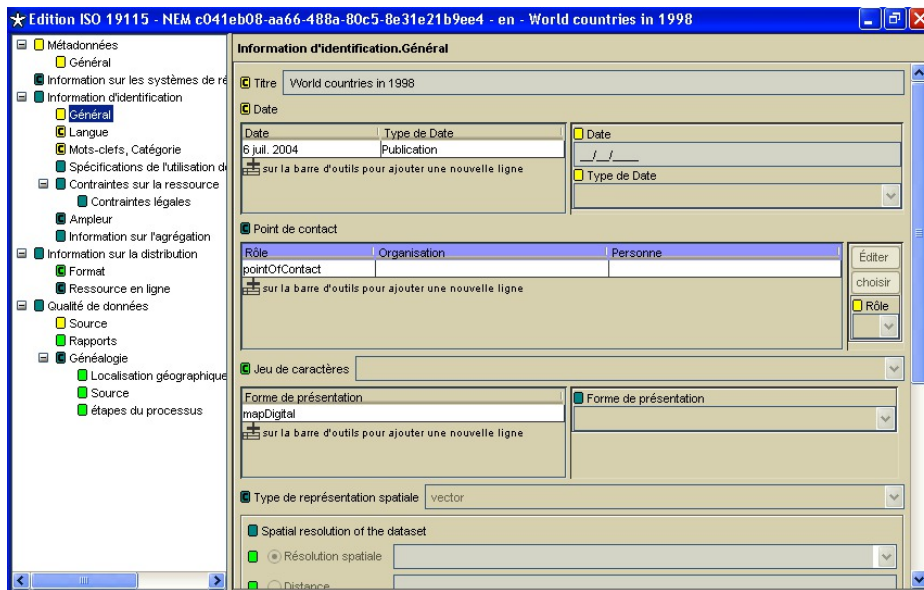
Edition ISO 19115 - NEM c041eb08-aa66-488a-80c5-8e31e21b9ee4 - en - World countries in 1998

Métadonnées
Général
Information sur les systèmes de ré
Information d'identification
Général
Langue
Mots-clefs, Catégorie
Spécifications de l'utilisation d
Contraintes sur la ressource
Contraintes légales
Ampleur
Information sur l'agrégation
Information sur la distribution
Format
Ressource en ligne
Qualité de données
Source
Rapports
Généalogie
Localisation géographique
Source
étapes du processus

Information d'identification.Général

Titre World countries in 1998

Date

| Date | Type de Date |
|---|---|
| 6 juil. 2004 | Publication |

sur la barre d'outils pour ajouter une nouvelle ligne

Date
__/__/____
Type de Date

Point de contact

| Rôle | Organisation | Personne |
|---|---|---|
| pointOfContact | | |

sur la barre d'outils pour ajouter une nouvelle ligne

Éditer
choisir
Rôle

Jeu de caractères

| Forme de présentation |
|---|
| mapDigital |

sur la barre d'outils pour ajouter une nouvelle ligne

Forme de présentation

Type de représentation spatiale vector

Spatial resolution of the dataset
Résolution spatiale
Distance